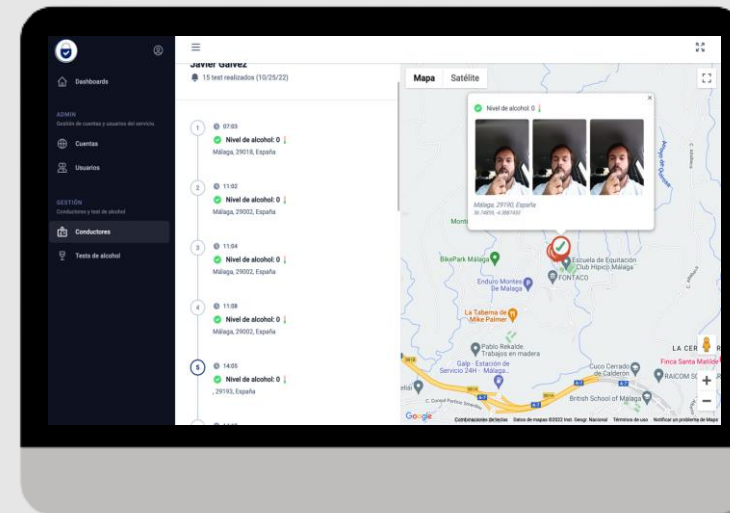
Dashboards

ADMIN
Gestión de cuentas y usuarios del servicio

Cuentas

Usuarios

GESTIÓN
Conductores y test de alcohol

Conductores

Tests de alcohol

Javier Gálvez
15 test realizados (10/25/22)

1 07:03
Nivel de alcohol: 0
Málaga, 29018, España

2 11:02
Nivel de alcohol: 0
Málaga, 29002, España

3 11:04
Nivel de alcohol: 0
Málaga, 29002, España

4 11:08
Nivel de alcohol: 0
Málaga, 29002, España

5 14:05
Nivel de alcohol: 0
, 29193, España

Mapa Satélite

Nivel de alcohol: 0
Málaga, 29193, España
36.74895 -4.3881431

BikePark Málaga
Escuela de Equitación Club Hípico Málaga
FONTACO
Enduro Montes de Málaga
La Taberna de Mike Palmer
Pablo Rekalde Trabajos en madera
Galp - Estación de Servicio 24H - Málaga...
Cuco Cerrado de Calderón
RAICOM SC
British School of Málaga
LA CER
Finca Santa Matilde
Google
Combinaciones de teclas Datos de mapas ©2022 Inst. Geogr. Nacional Términos de uso Notificar un problema de Maps